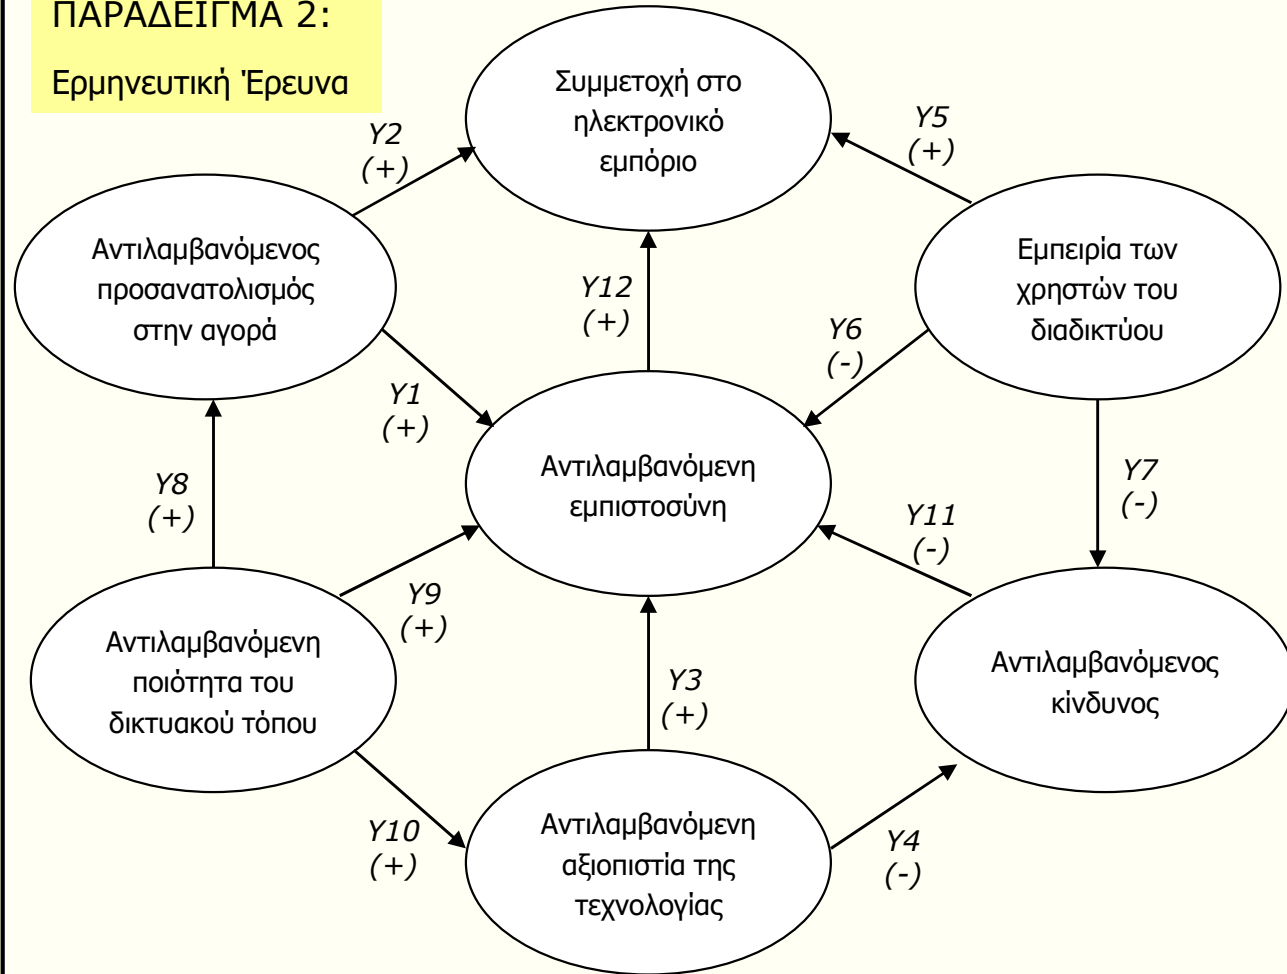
ΠΑΡΑΔΕΙΓΜΑ 2:

Ερμηνευτική Έρευνα

Συμμετοχή στο ηλεκτρονικό εμπόριο

Y2 (+)

Y5 (+)

Αντιλαμβανόμενος προσανατολισμός στην αγορά

Y12 (+)

Εμπειρία των χρηστών του διαδικτύου

Y6 (-)

Y1 (+)

Αντιλαμβανόμενη εμπιστοσύνη

Y8 (+)

Y7 (-)

Y11 (-)

Y9 (+)

Αντιλαμβανόμενη ποιότητα του δικτυακού τόπου

Αντιλαμβανόμενος κίνδυνος

Y3 (+)

Y10 (+)

Αντιλαμβανόμενη αξιοπιστία της τεχνολογίας

Y4 (-)